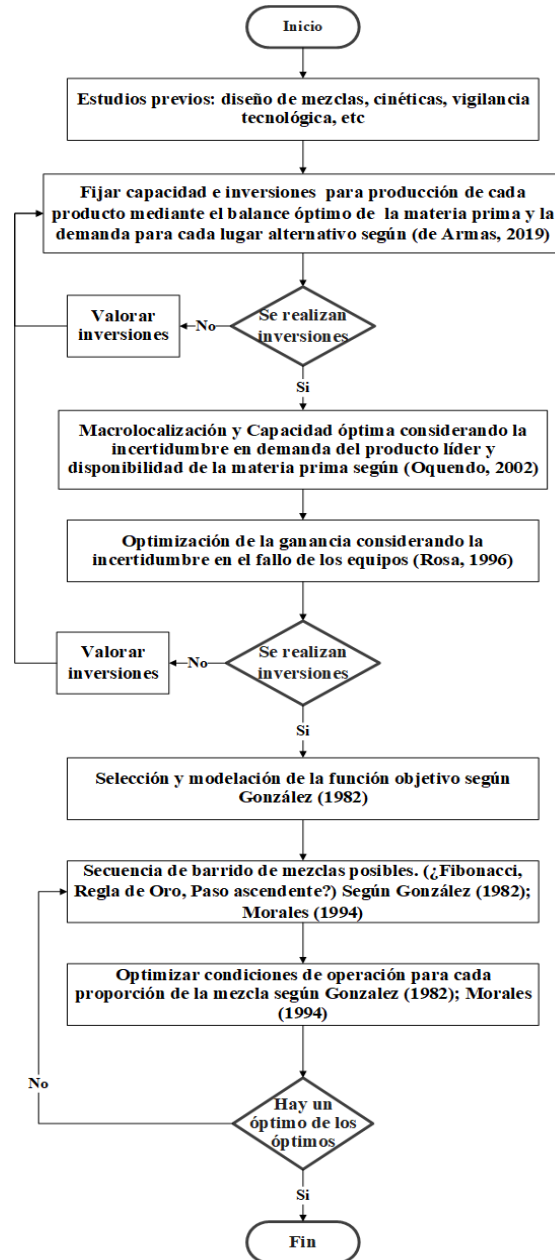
Inicio

Estudios previos: diseño de mezclas, cinéticas, vigilancia tecnológica, etc

Fijar capacidad e inversiones para producción de cada producto mediante el balance óptimo de la materia prima y la demanda para cada lugar alternativo según (de Armas, 2019)

Valorar inversiones

No

Se realizan inversiones

Si

Macrolocalización y Capacidad óptima considerando la incertidumbre en demanda del producto líder y disponibilidad de la materia prima según (Oquendo, 2002)

Optimización de la ganancia considerando la incertidumbre en el fallo de los equipos (Rosa, 1996)

Valorar inversiones

No

Se realizan inversiones

Si

Selección y modelación de la función objetivo según González (1982)

Secuencia de barrido de mezclas posibles. (¿Fibonacci, Regla de Oro, Paso ascendente?) Según González (1982); Morales (1994)

Optimizar condiciones de operación para cada proporción de la mezcla según Gonzalez (1982); Morales (1994)

No

Hay un óptimo de los óptimos

Si

Fin